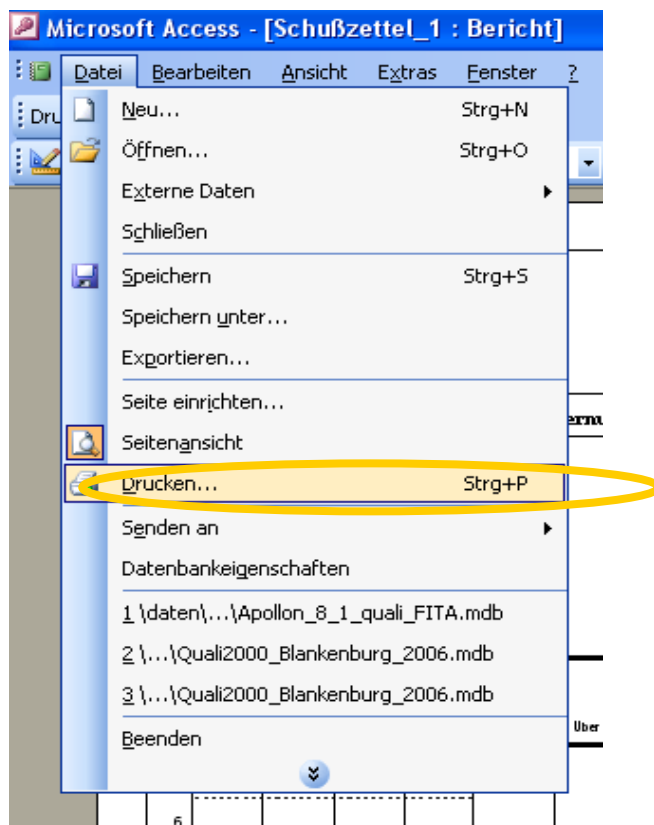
Microsoft Access - [Schußzettel_1 : Bericht]

Datei Bearbeiten Ansicht Extras Fenster ?

Dru

Neu... Strg+N
Öffnen... Strg+O
Externe Daten
Schließen
Speichern Strg+S
Speichern unter...
Exportieren...
Seite einrichten...
Seitenansicht
Drucken... Strg+P
Senden an
Datenbankeigenschaften
1 \daten\...\Apollon_8_1_quali_FITA.mdb
2 \...\Quali2000_Blankenburg_2006.mdb
3 \...\Quali2000_Blankenburg_2006.mdb
Beenden

erna

Über

6